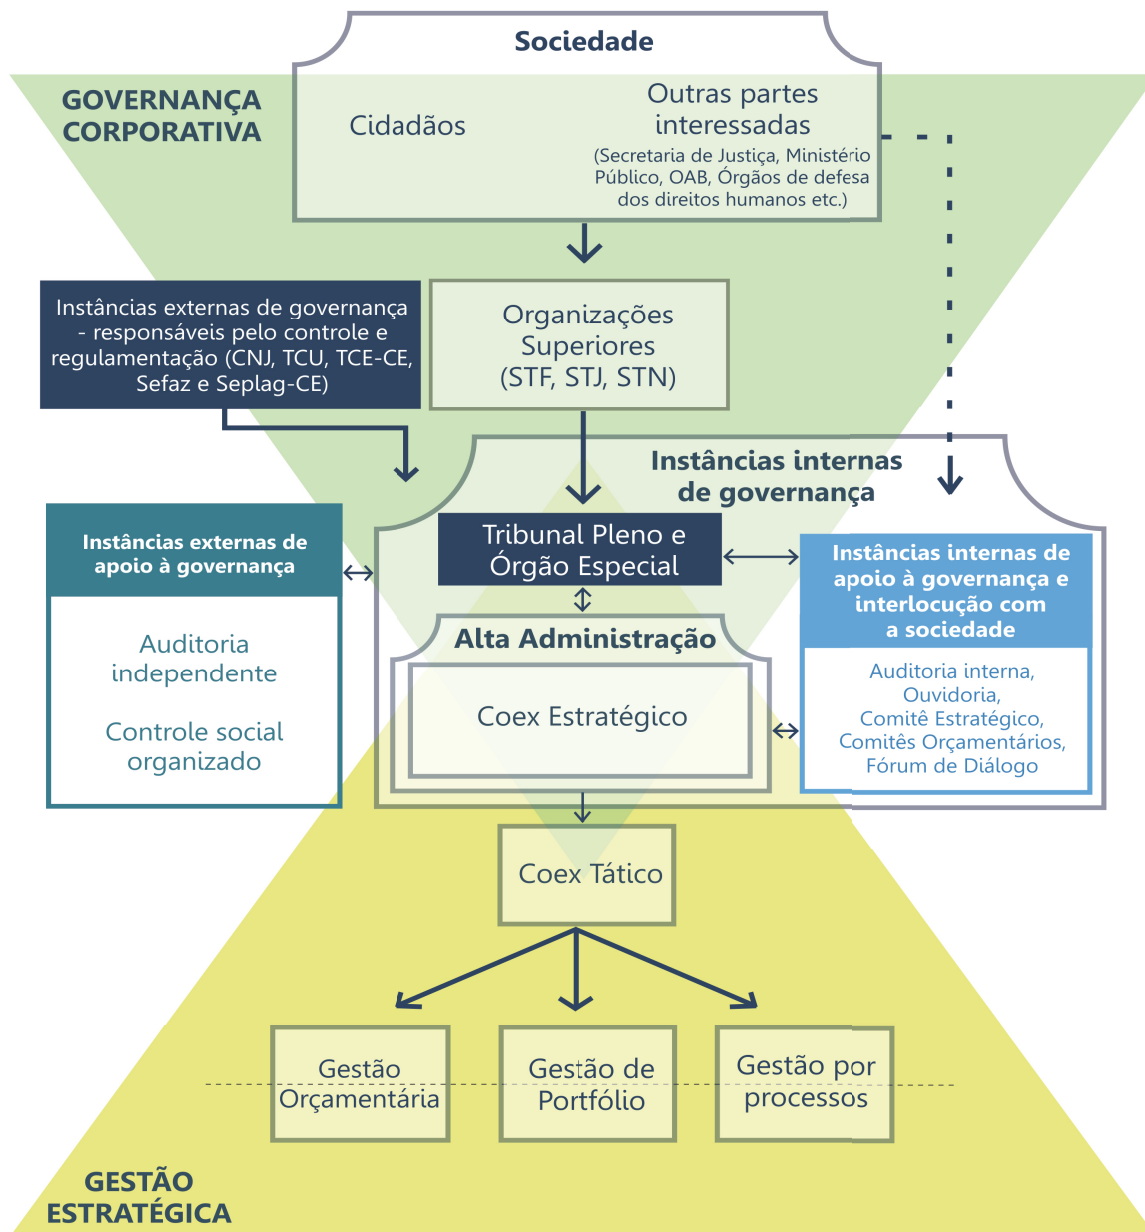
Sociedade

GOVERNANÇA CORPORATIVA

Cidadãos

Outras partes interessadas
(Secretaria de Justiça, Ministério Público, OAB, Órgãos de defesa dos direitos humanos etc.)

Instâncias externas de governança - responsáveis pelo controle e regulamentação (CNJ, TCU, TCE-CE, Sefaz e Seplag-CE)

Organizações Superiores (STF, STJ, STN)

Instâncias internas de governança

Instâncias externas de apoio à governança

Auditoria independente

Controle social organizado

Tribunal Pleno e Órgão Especial

Instâncias internas de apoio à governança e interlocução com a sociedade

Auditoria interna, Ouvidoria, Comitê Estratégico, Comitês Orçamentários, Fórum de Diálogo

Alta Administração

Coex Estratégico

Coex Tático

Gestão Orçamentária

Gestão de Portfólio

Gestão por processos

GESTÃO ESTRATÉGICA